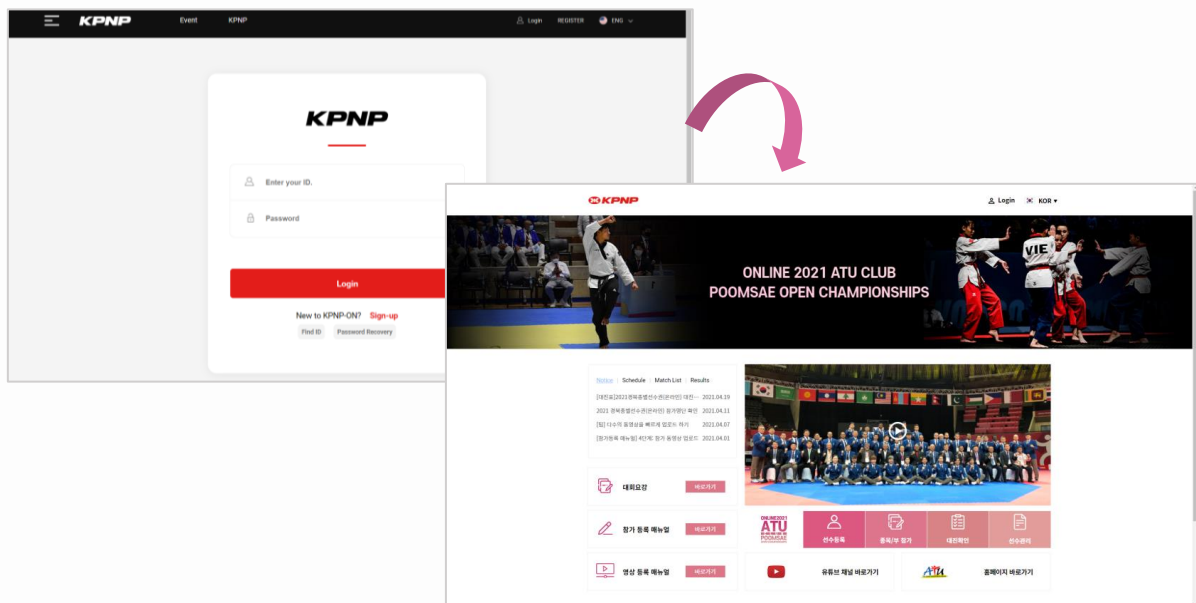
KPNP Event KPNP Login REGISTER ENG

KPNP

Enter your ID.

Password

Login

New to KPNP-ON? Sign-up

Find ID Password Recovery

KPNP Login KOR

ONLINE 2021 ATU CLUB POOMSAE OPEN CHAMPIONSHIPS

VIE

Notice Schedule Match List Results

[대전표]2021경북종별선수권(온라인) 대전... 2021.04.19
2021 경북종별선수권(온라인) 참가명단 확인 2021.04.11
[팁] 다수의 동영상을 빠르게 업로드 하기 2021.04.07
[참가등록 매뉴얼] 4단계: 참가 동영상 업로드 2021.04.01

대회요강 바로가기

참가 등록 매뉴얼 바로가기

영상 등록 매뉴얼 바로가기

ONLINE 2021 ATU POOMSAE

선수등록 종목/부 참가 대전확인 선수관리

유튜브 채널 바로가기

ATU 홈페이지 바로가기